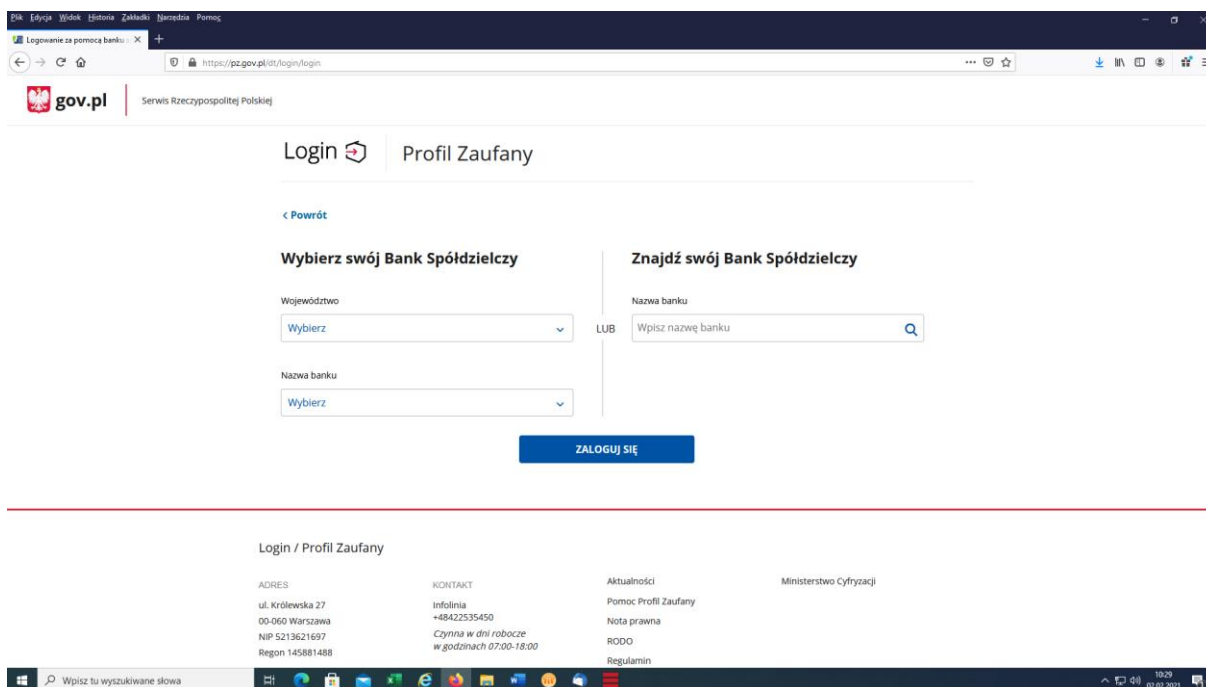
Plik Edycja Widok Historia Zakładki Narzędzia Pomoc

Logowanie za pomocą banku

https://pz.gov.pl/dt/login/login

gov.pl Serwis Rzeczypospolitej Polskiej

Login Profil Zaufany

< Powrót

Wybierz swój Bank Spółdzielczy

Województwo

Wybierz

Nazwa banku

Wybierz

LUB

Znajdź swój Bank Spółdzielczy

Nazwa banku

Wpisz nazwę banku

ZALOGUJ SIĘ

Login / Profil Zaufany

ADRES
ul. Królewska 27
00-060 Warszawa
NIP 5213621697
Regon 145881488

KONTAKT
Infolinia
+48422535450
Czynna w dni robocze w godzinach 07:00-18:00

Aktualności
Pomoc Profil Zaufany
Nota prawna
RODO
Regulamin

Ministerstwo Cyfryzacji

Wpisz tu wyszukiwane słowa

10:29
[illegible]